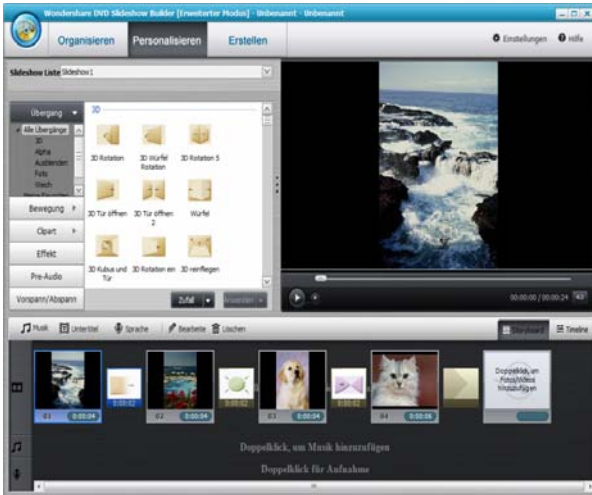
Wondershare DVD Slideshow Builder [Erweiterter Modus] - Unbenannt - Unbenannt

Organisieren Personalisieren Erstellen

Einstellungen Hilfe

Slideshow Liste Slideshow1

Übergang

Alle Übergänge
3D
Alpha
Ausblenden
Foto
Weich

3D

3D Rotation
3D Würfel Rotation
3D Rotation 5
3D Tür öffnen
3D Tür öffnen 2
Würfel
3D Kubus und Tür
3D Rotation ein
3D reinfliegen

Bewegung
Clipart
Effekt
Pre-Audio
Vorspann/Abspann

Zufall
Anwenden

00:00:00 / 00:00:24

Musik Untertitel Sprache Bearbeite Löschen

Storyboard Timeline

01 0:00:04
0:00:02
02 0:00:04
0:00:02
03 0:00:04
0:00:02
04 0:00:06

Doppelklick, um Fotos/Videos hinzuzufügen

Doppelklick, um Musik hinzuzufügen

Doppelklick für Aufnahme